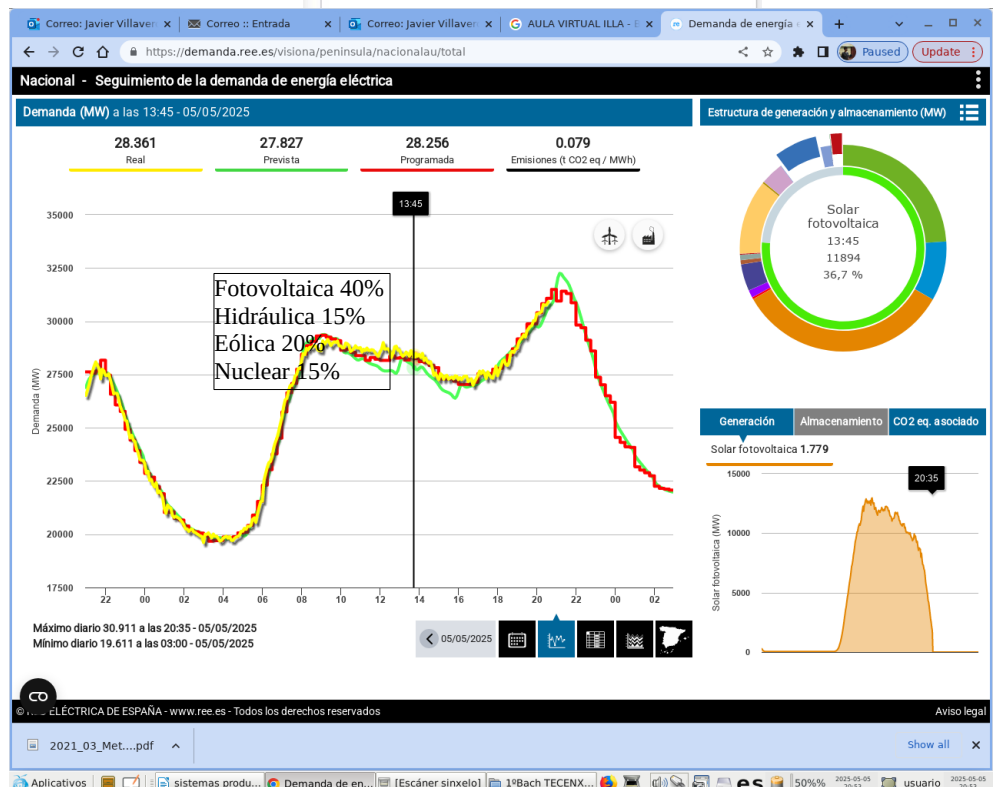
Correo: Javier Villaver × | Correo :: Entrada × | Correo: Javier Villaver × | AULA VIRTUAL ILLA - × | Demanda de energía × | +

https://demanda.ree.es/visiona/peninsula/nacionalau/total

Paused | Update

Nacional - Seguimiento de la demanda de energía eléctrica

Demanda (MW) a las 13:45 - 05/05/2025

28.361 Real
27.827 Prevista
28.256 Programada
0.079 Emisiones (t CO2 eq / MWh)

13:45

35000
32500
30000
27500
25000
22500
20000
17500

Demanda (MW)

22 00 02 04 06 08 10 12 14 16 18 20 22 00 02

Fotovoltaica 40%
Hidráulica 15%
Eólica 20%
Nuclear 15%

Máximo diario 30.911 a las 20:35 - 05/05/2025
Mínimo diario 19.611 a las 03:00 - 05/05/2025

05/05/2025

Estructura de generación y almacenamiento (MW)

Solar fotovoltaica
13:45
11894
36,7 %

Generación | Almacenamiento | CO2 eq. asociado

Solar fotovoltaica 1.779

20:35

15000
10000
5000
0

Solar fotovoltaica (MW)

© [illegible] ELÉCTRICA DE ESPAÑA - www.ree.es - Todos los derechos reservados

Aviso legal

2021_03_Met....pdf

Show all

Aplicativos | sistemas produ... | Demanda de en... | [Escáner sinxelo] | 1ºBach TECENX... | 50% | usuario